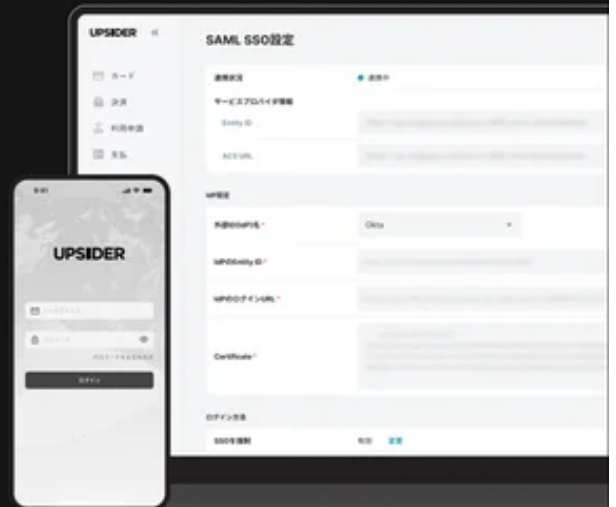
UPSIDER

カード
決済
利用申請
支払

SAML SSO設定

連携状況
連携中
サービスプロバイダ情報
Entity ID
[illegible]
ACS URL
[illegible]

IdP設定
外部IDaaS名*
Okta
IdPのEntity ID*
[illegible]
IdPのログインURL*
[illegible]
Certificate*
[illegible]

ログイン方法
SSOを強制
有効
変更

9:41

UPSIDER

メールアドレス
パスワード
パスワードをお忘れの方
ログイン